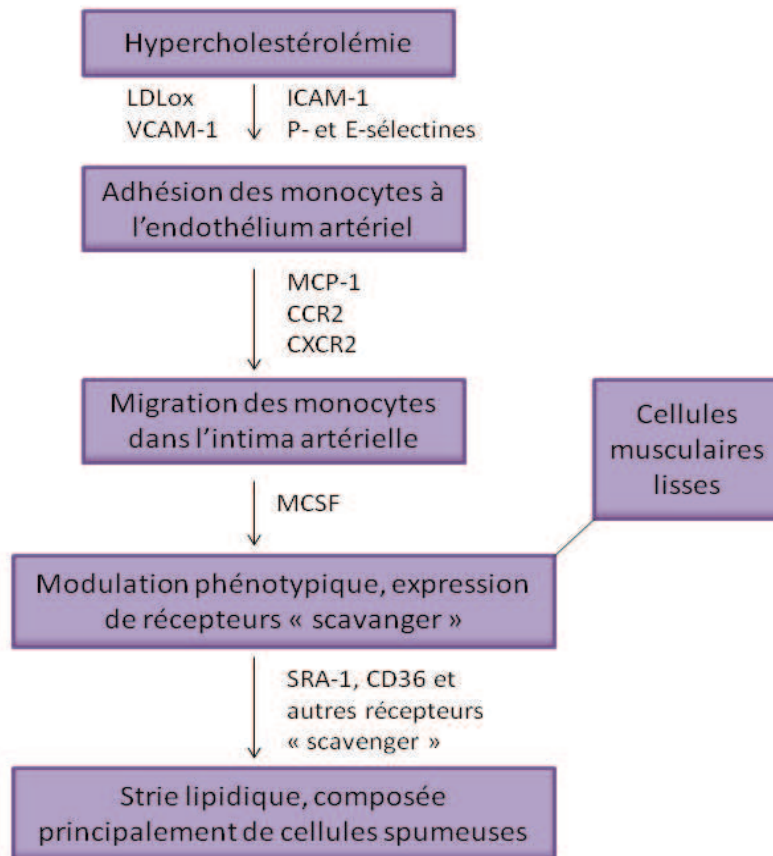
Hypercholestérolémie

LDLox
VCAM-1

ICAM-1
P- et E-sélectines

Adhésion des monocytes à l'endothélium artériel

MCP-1
CCR2
CXCR2

Migration des monocytes dans l'intima artérielle

Cellules musculaires lisses

MCSF

Modulation phénotypique, expression de récepteurs « scavanger »

SRA-1, CD36 et autres récepteurs « scavenger »

Strie lipidique, composée principalement de cellules spumeuses